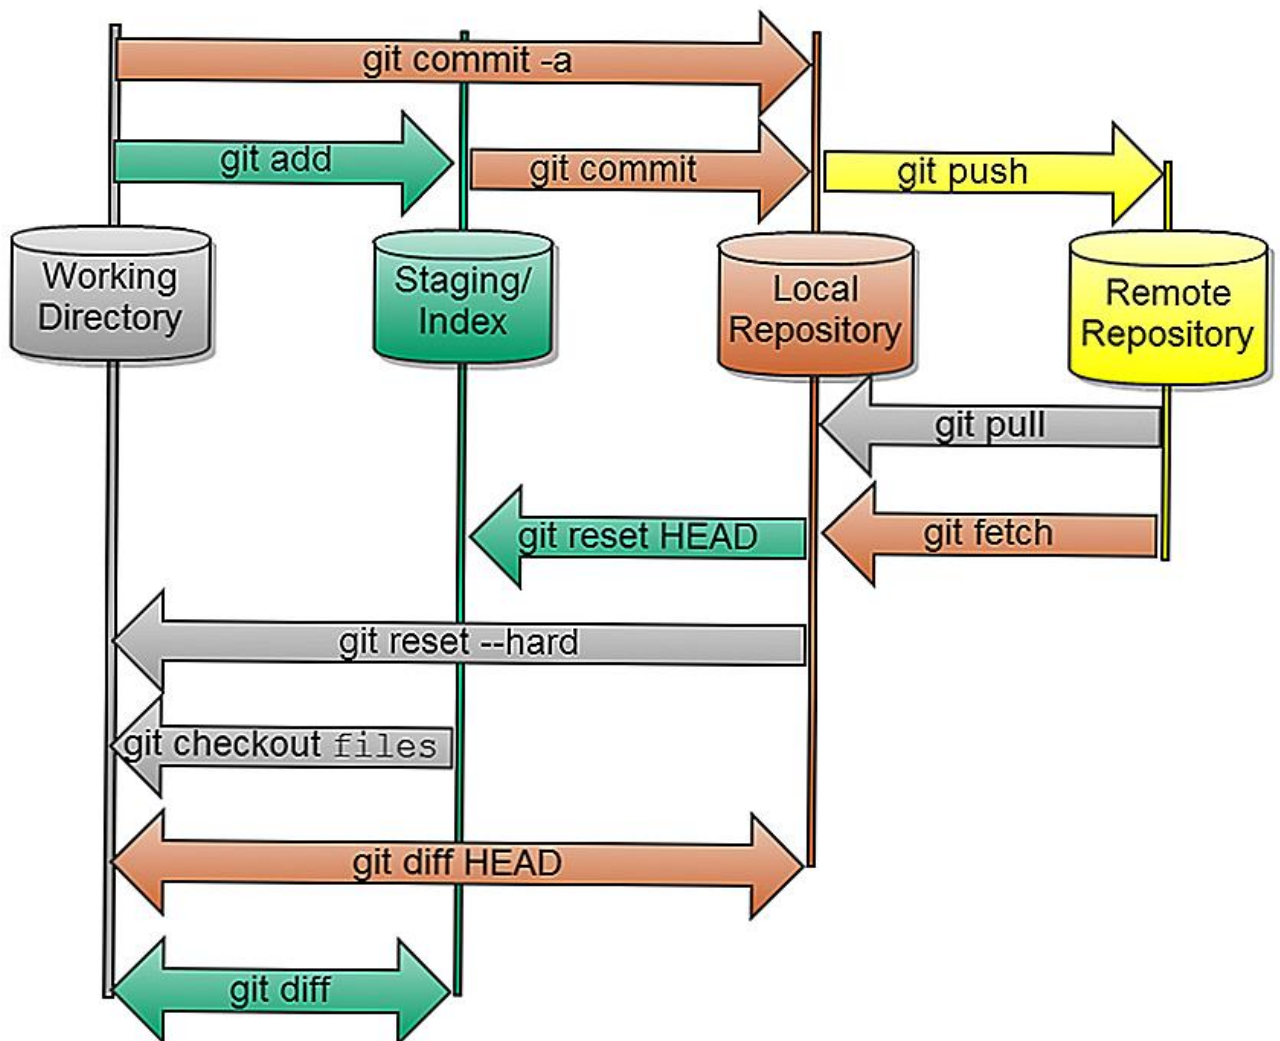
git commit -a

git add

git commit

git push

Working Directory

Staging/ Index

Local Repository

Remote Repository

git pull

git reset HEAD

git fetch

git reset --hard

git checkout files

git diff HEAD

git diff